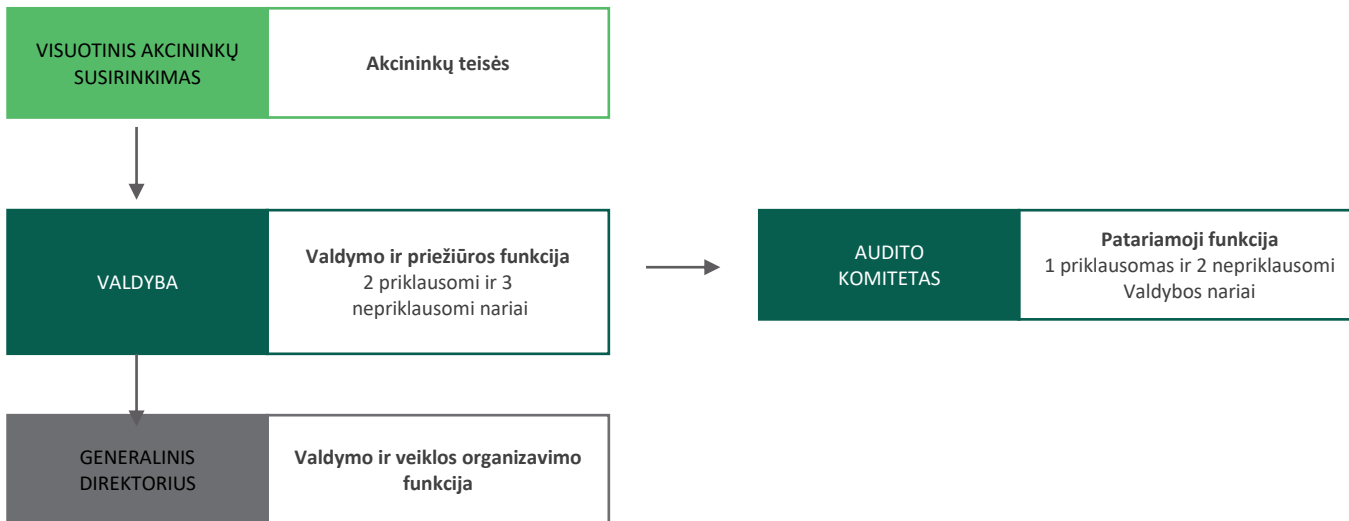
VISUOTINIS AKCININKŲ SUSIRINKIMAS

Akcininkų teisės

VALDYBA

Valdymo ir priežiūros funkcija
2 priklausomi ir 3 nepriklausomi nariai

AUDITO KOMITETAS

Patariamoji funkcija
1 priklausomas ir 2 nepriklausomi Valdybos nariai

GENERALINIS DIREKTORIUS

Valdymo ir veiklos organizavimo funkcija